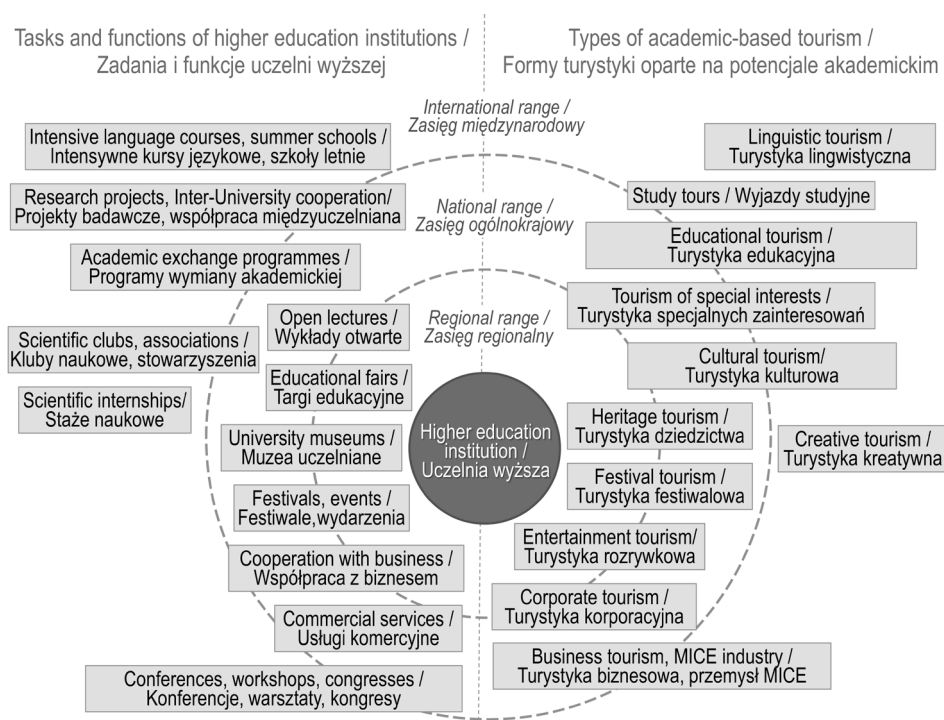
Tasks and functions of higher education institutions / Zadania i funkcje uczelni wyższej

Types of academic-based tourism / Formy turystyki oparte na potencjale akademickim

International range / Zasięg międzynarodowy

Intensive language courses, summer schools / Intensywne kursy językowe, szkoły letnie

Linguistic tourism / Turystyka lingwistyczna

Research projects, Inter-University cooperation/ Projekty badawcze, współpraca międzyuczelniana

Study tours / Wyjazdy studyjne

National range / Zasięg ogólnokrajowy

Educational tourism / Turystyka edukacyjna

Academic exchange programmes / Programy wymiany akademickiej

Regional range / Zasięg regionalny

Tourism of special interests / Turystyka specjalnych zainteresowań

Open lectures / Wykłady otwarte

Scientific clubs, associations / Kluby naukowe, stowarzyszenia

Cultural tourism/ Turystyka kulturowa

Educational fairs / Targi edukacyjne

Scientific internships/ Staże naukowe

Higher education institution / Uczelnia wyższa

Heritage tourism / Turystyka dziedzictwa

University museums / Muzea uczelniane

Creative tourism / Turystyka kreatywna

Festival tourism / Turystyka festiwalowa

Festivals, events / Festiwale,wydarzenia

Entertainment tourism/ Turystyka rozrywkowa

Cooperation with business / Współpraca z biznesem

Corporate tourism / Turystyka korporacyjna

Commercial services / Usługi komercyjne

Business tourism, MICE industry / Turystyka biznesowa, przemysł MICE

Conferences, workshops, congresses / Konferencje, warsztaty, kongresy